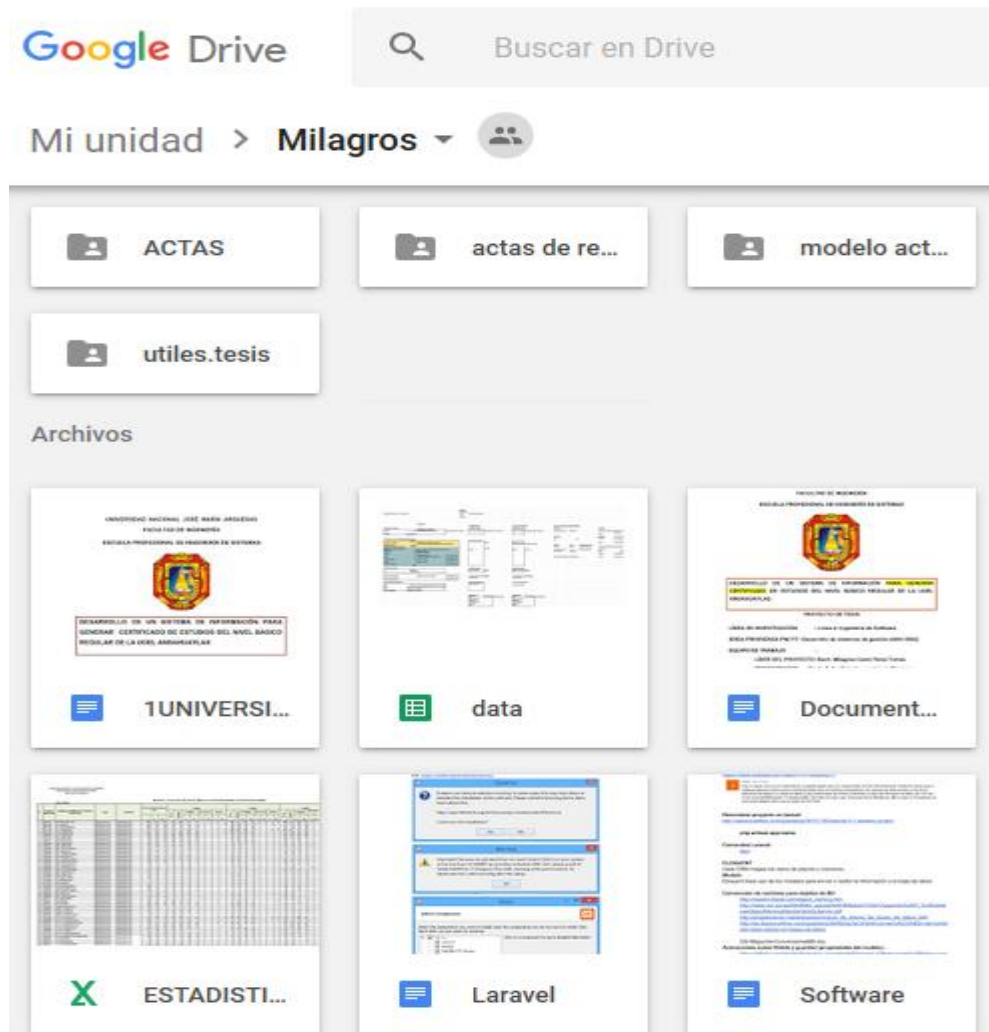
Google Drive

Buscar en Drive

Mi unidad > Milagros

ACTAS

actas de re...

modelo act...

utiles.tesis

Archivos

UNIVERSIDAD NACIONAL JOSÉ MARÍA ARGUEDAS
FACULTAD DE INGENIERÍA
ESCUELA PROFESIONAL DE INGENIERÍA DE SISTEMAS

DESARROLLO DE UN SISTEMA DE INFORMACIÓN PARA GENERAR CERTIFICADO DE ESTUDIOS DEL NIVEL BASICO REGULAR DE LA UGEL ANDAHUAYLAS

1UNIVERSI...

data

FACULTAD DE INGENIERÍA
ESCUELA PROFESIONAL DE INGENIERÍA DE SISTEMAS

DESARROLLO DE UN SISTEMA DE INFORMACIÓN PARA GENERAR CERTIFICADO DE ESTUDIOS DEL NIVEL BASICO REGULAR DE LA UGEL ANDAHUAYLAS

PROYECTO DE TESIS

Document...

ESTADISTI...

Laravel

Software